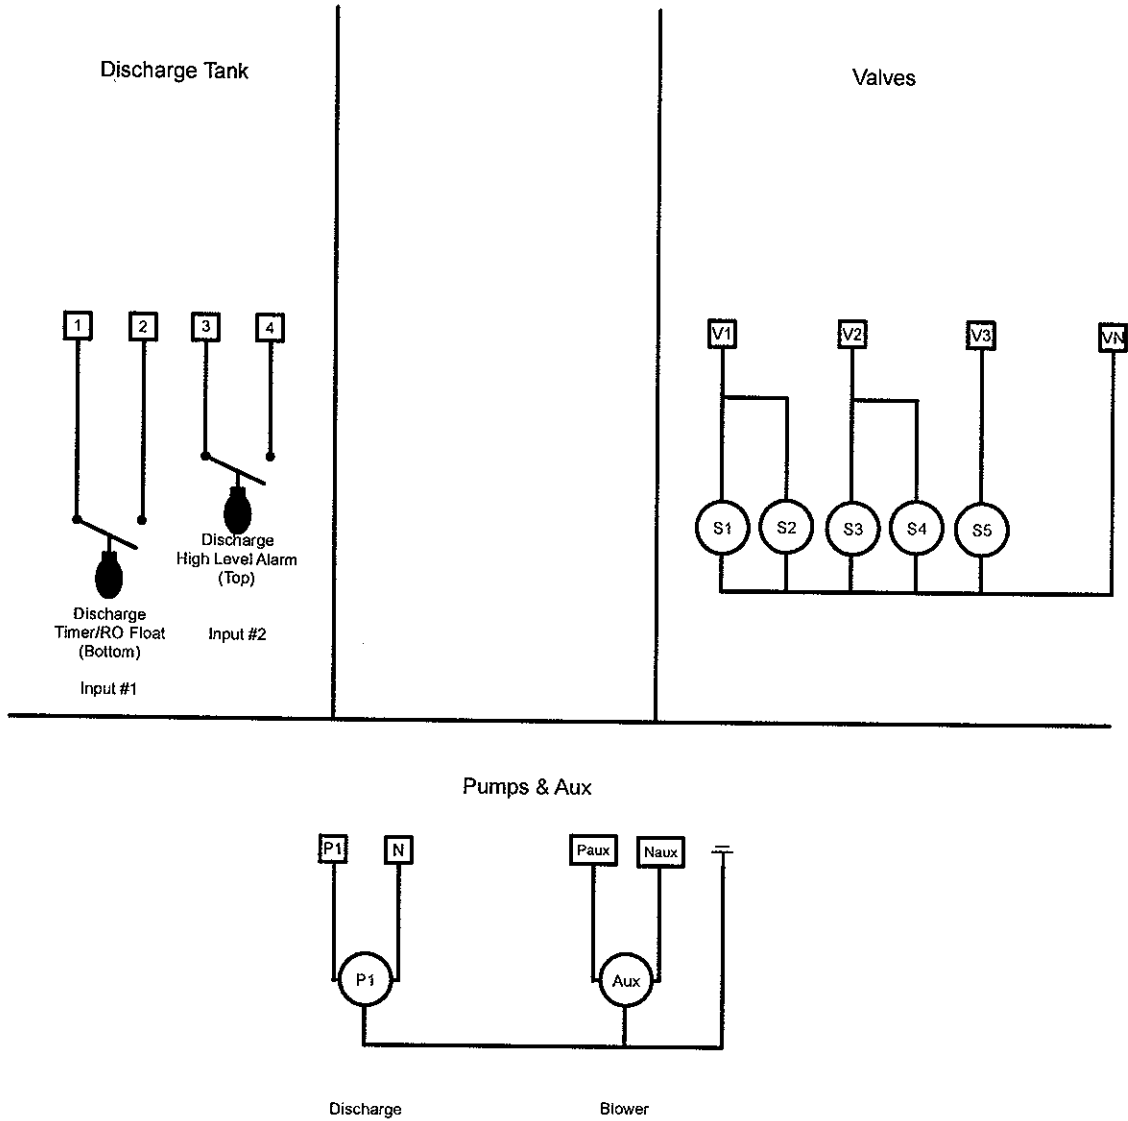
Discharge Tank

1 2 3 4

Discharge High Level Alarm (Top)

Input #2

Discharge Timer/RO Float (Bottom)

Input #1

Valves

V1 V2 V3 VN

S1 S2 S3 S4 S5

Pumps & Aux

P1 N Paux Naux

P1 Aux

Discharge

Blower